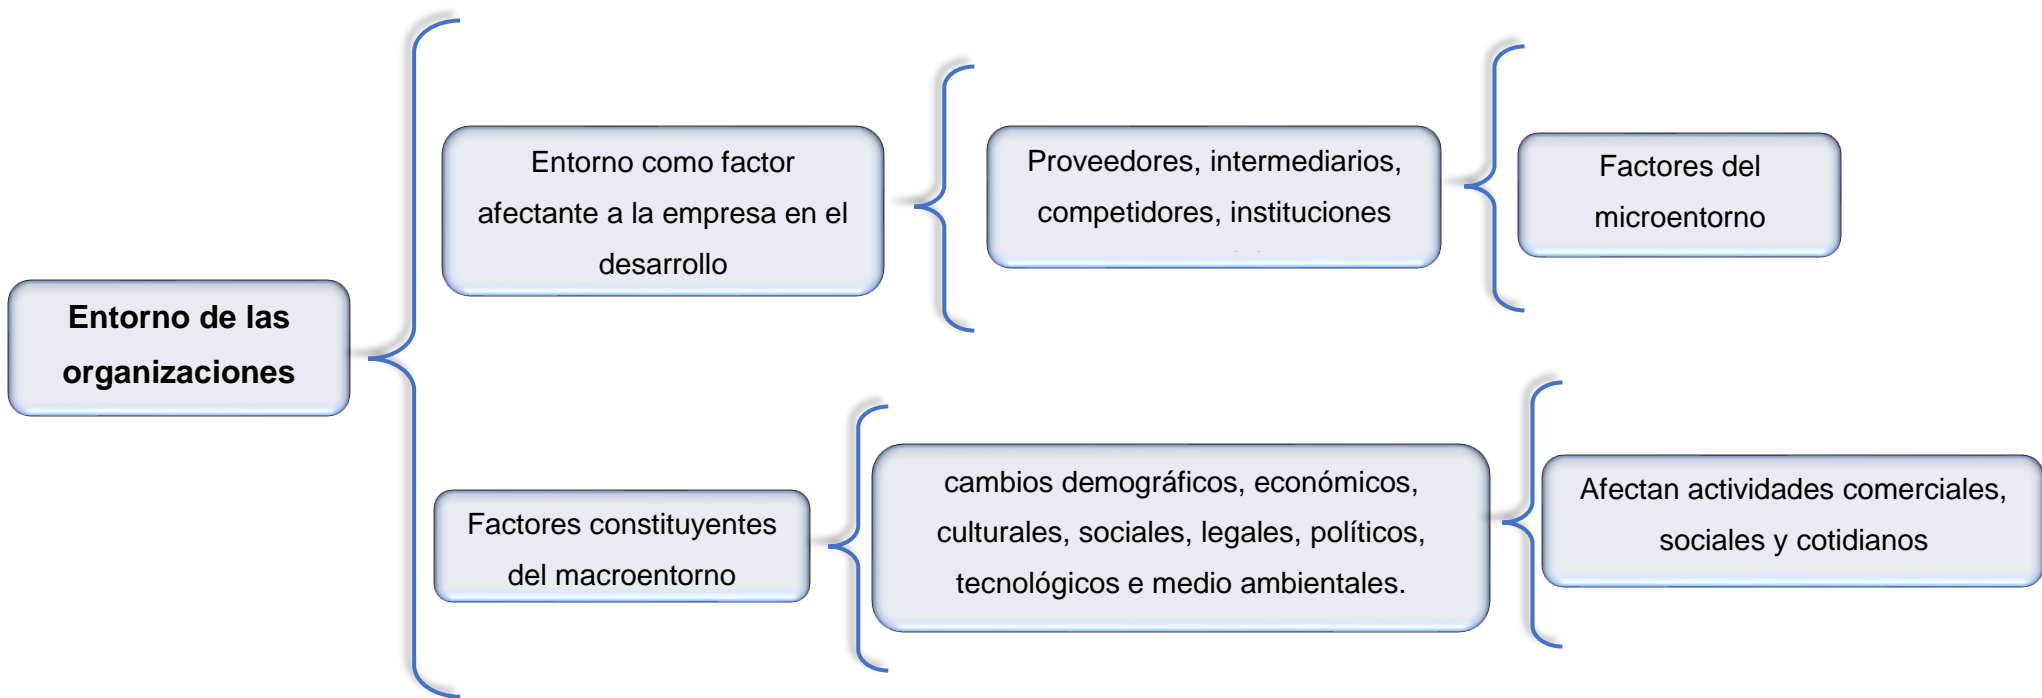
Entorno de las organizaciones

Entorno como factor afectante a la empresa en el desarrollo

Proveedores, intermediarios, competidores, instituciones

Factores del microentorno

Factores constituyentes del macroentorno

cambios demográficos, económicos, culturales, sociales, legales, políticos, tecnológicos e medio ambientales.

Afectan actividades comerciales, sociales y cotidianos